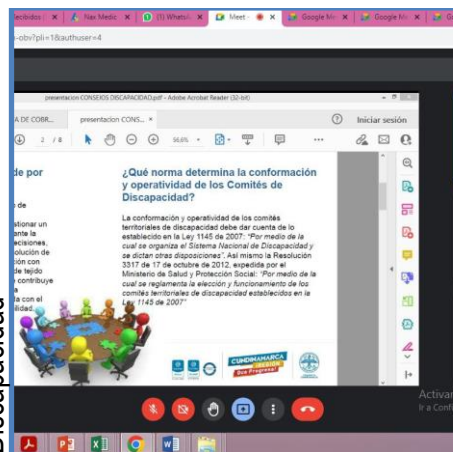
ecibidos | × | Nax Medic × | (1) WhatsA × | Meet - × | Google M × | Google M × | G

-obv?pli=1&authuser=4

presentacion CONSEJOS DISCAPACIDAD.pdf - Adobe Acrobat Reader (32-bit)

A DE COBR... presentacion CONS... ×

Iniciar sesión

2 / 8

96,6%

de por

de

ationar un
nte la
ecisiones,
olución de
ión con
de tejido
contribuye

a con el
lidad.

¿Qué norma determina la conformación y operatividad de los Comités de Discapacidad?

La conformación y operatividad de los comités territoriales de discapacidad debe dar cuenta de lo establecido en la Ley 1145 de 2007: "Por medio de la cual se organiza el Sistema Nacional de Discapacidad y se dictan otras disposiciones". Así mismo la Resolución 3317 de 17 de octubre de 2012, expedida por el Ministerio de Salud y Protección Social: "Por medio de la cual se reglamenta la elección y funcionamiento de los comités territoriales de discapacidad establecidos en la Ley 1145 de 2007"

CUNDINAMARCA UNIDOS PODEMOS MÁS Dos Progresa

Activar
Ir a Confi

Discapacidad